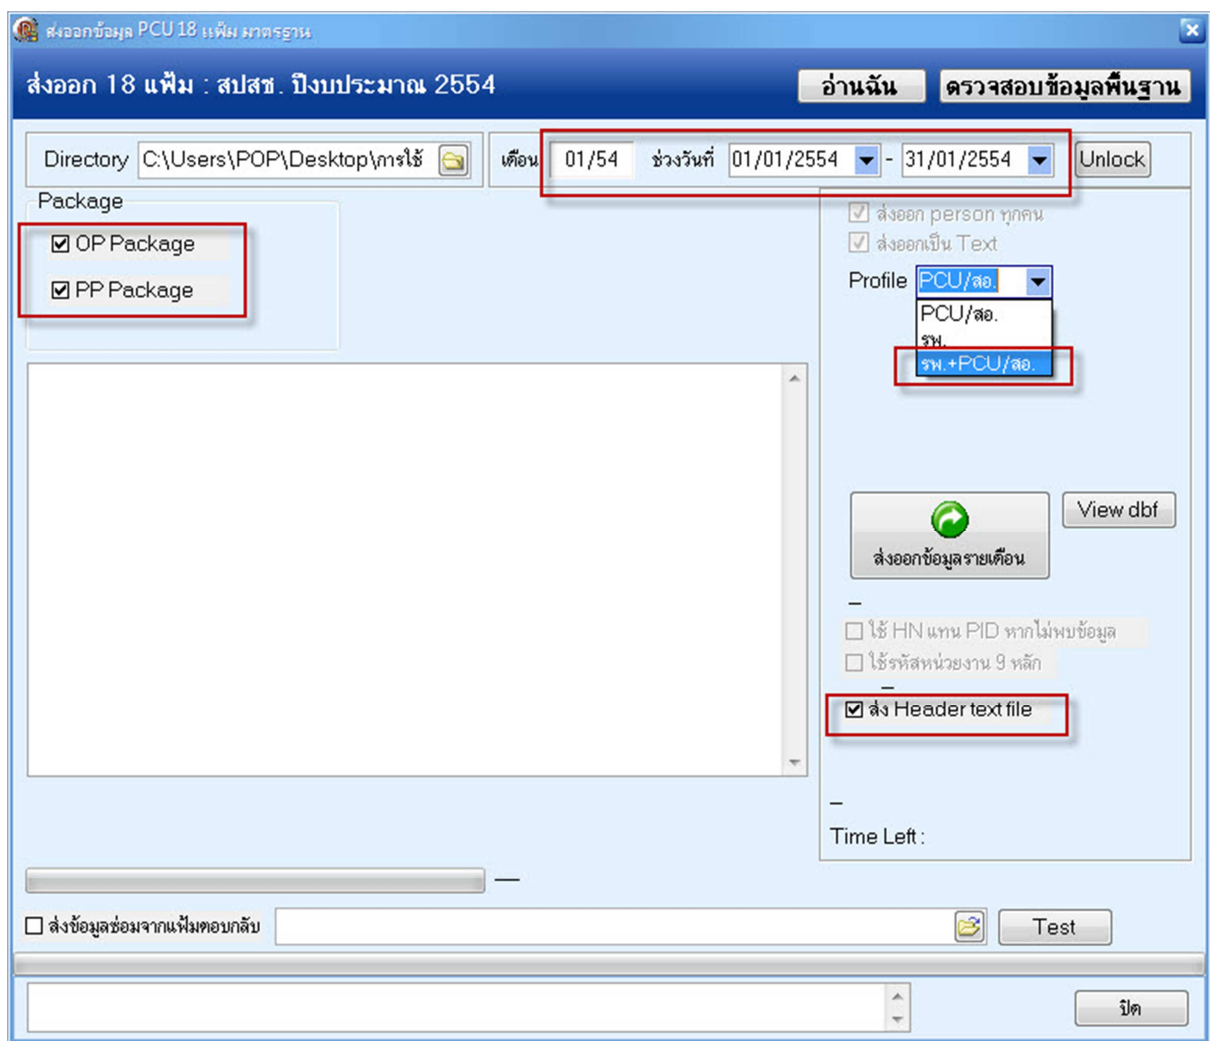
ส่งออกข้อมูล PCU 18 แฟ้ม มาตรฐาน

ส่งออก 18 แฟ้ม : สปสช. ปีงบประมาณ 2554

อ่านฉัน

ตรวจสอบข้อมูลพื้นฐาน

Directory C:\Users\POP\Desktop\การใช้

เดือน 01/54 ช่วงวันที่ 01/01/2554 - 31/01/2554 Unlock

Package

☑ OP Package

☑ PP Package

☑ ส่งออก person ทุกคน

☑ ส่งออกเป็น Text

Profile PCU/สอ.

PCU/สอ.

รพ.

รพ.+PCU/สอ.

ส่งออกข้อมูลรายเดือน

View dbf

☐ ใช้ HN แทน PID หากไม่พบข้อมูล

☐ ใช้รหัสหน่วยงาน 9 หลัก

☑ ส่ง Header text file

Time Left :

☐ ส่งข้อมูลซ่อมจากแฟ้มตอบกลับ

Test

ปิด